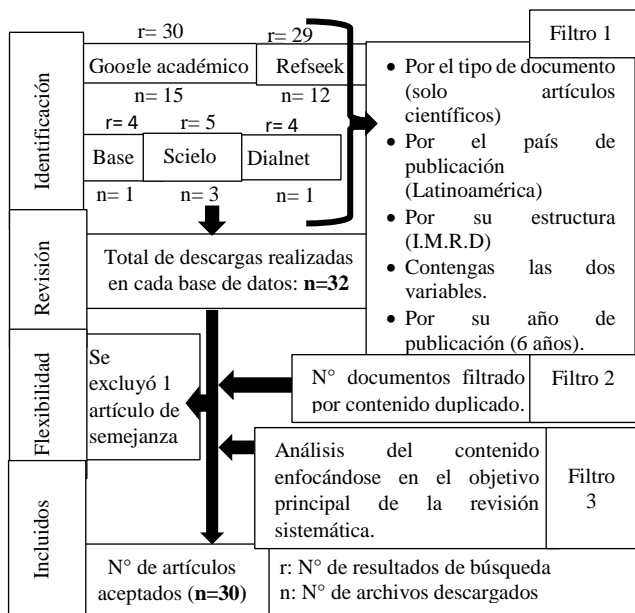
Identificación

r= 30
Google académico
n= 15

r= 29
Refseek
n= 12

r= 4
Base
n= 1

r= 5
Scielo
n= 3

r= 4
Dialnet
n= 1

Filtro 1

- Por el tipo de documento (solo artículos científicos)
- Por el país de publicación (Latinoamérica)
- Por su estructura (I.M.R.D)
- Contengas las dos variables.
- Por su año de publicación (6 años).

Revisión

Total de descargas realizadas en cada base de datos: **n=32**

Flexibilidad

Se excluyó 1 artículo de semejanza

N° documentos filtrado por contenido duplicado.

Filtro 2

Análisis del contenido enfocándose en el objetivo principal de la revisión sistemática.

Filtro 3

Incluidos

N° de artículos aceptados (**n=30**)

r: N° de resultados de búsqueda
n: N° de archivos descargados